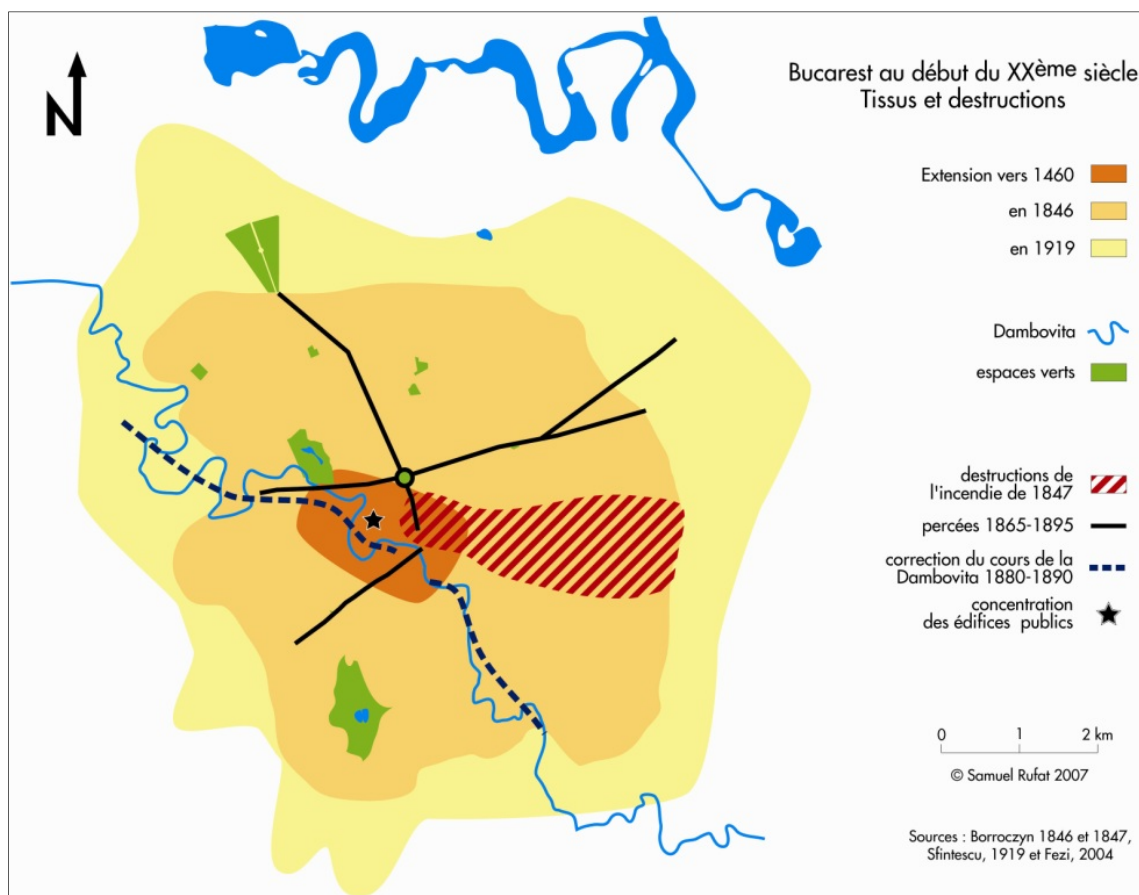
N

Bucarest au début du XX$^{\text{ème}}$ siècle
Tissus et destructions

Extension vers 1460
en 1846
en 1919

Dambovita
espaces verts

destructions de l'incendie de 1847
percées 1865-1895
correction du cours de la Dambovita 1880-1890
concentration des édifices publics

0 1 2 km

© Samuel Rufat 2007

Sources : Borroczyn 1846 et 1847, Sfintescu, 1919 et Fezi, 2004